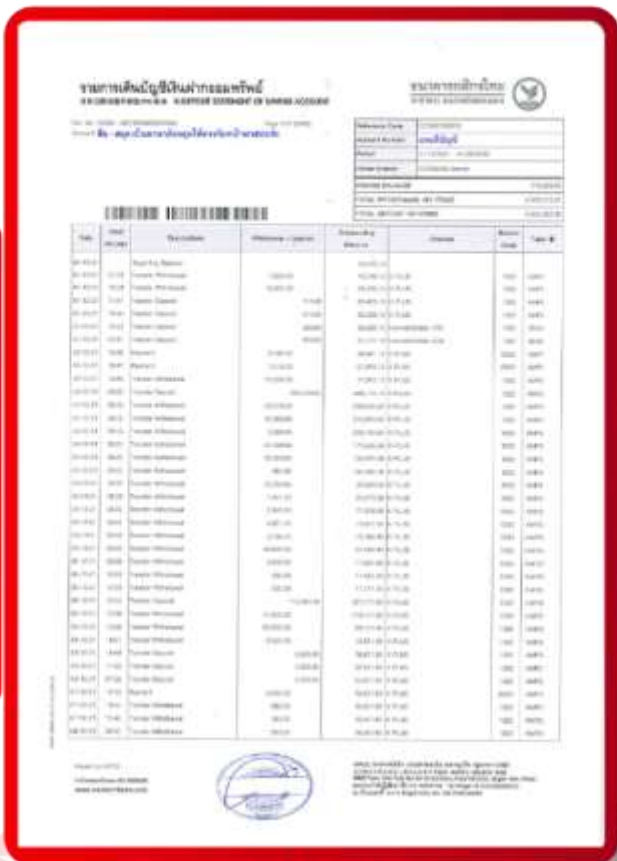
รายการเดินบัญชีเงินฝากออมทรัพย์
STATEMENT OF SAVINGS ACCOUNT

ธนาคารกสิกรไทย

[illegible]

| Date | Time | Descriptions | Withdrawal / Deposit | Outstanding Balance | Channel | Branch Code | Type |
|---|---|---|---|---|---|---|---|
| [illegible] | | Beginning Balance | | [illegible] | | | |
| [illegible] | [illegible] | Transfer Withdrawal | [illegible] | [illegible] | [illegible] | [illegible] | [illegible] |
| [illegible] | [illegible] | Transfer Deposit | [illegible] | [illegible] | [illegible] | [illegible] | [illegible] |
| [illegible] | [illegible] | Payment | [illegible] | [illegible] | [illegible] | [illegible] | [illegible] |

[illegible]